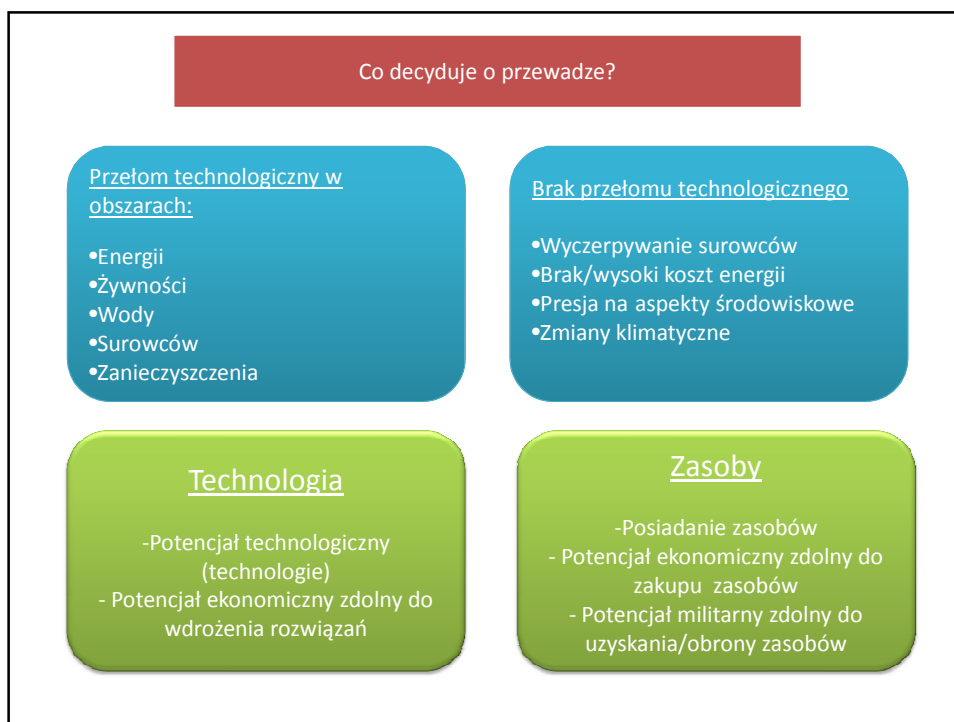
Co decyduje o przewadze?

Przełom technologiczny w obszarach:

•Energii
•Żywności
•Wody
•Surowców
•Zanieczyszczenia

Brak przełomu technologicznego

•Wyczerpywanie surowców
•Brak/wysoki koszt energii
•Presja na aspekty środowiskowe
•Zmiany klimatyczne

Technologia

-Potencjał technologiczny (technologie)
- Potencjał ekonomiczny zdolny do wdrożenia rozwiązań

Zasoby

-Posiadanie zasobów
- Potencjał ekonomiczny zdolny do zakupu zasobów
- Potencjał militarny zdolny do uzyskania/obrony zasobów